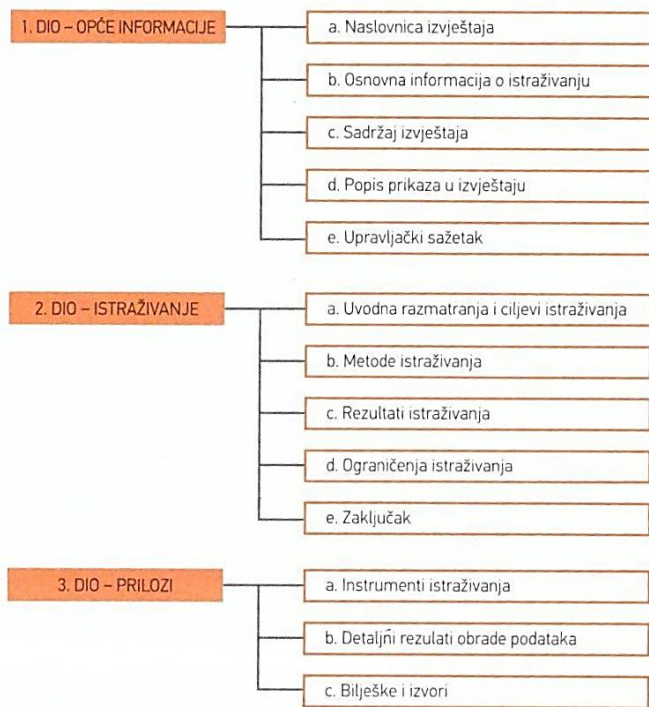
1. DIO – OPĆE INFORMACIJE

a. Naslovnica izvještaja

b. Osnovna informacija o istraživanju

c. Sadržaj izvještaja

d. Popis prikaza u izvještaju

e. Upravljački sažetak

2. DIO – ISTRAŽIVANJE

a. Uvodna razmatranja i ciljevi istraživanja

b. Metode istraživanja

c. Rezultati istraživanja

d. Ograničenja istraživanja

e. Zaključak

3. DIO – PRILOZI

a. Instrumenti istraživanja

b. Detaljni rezultati obrade podataka

c. Bilješke i izvori